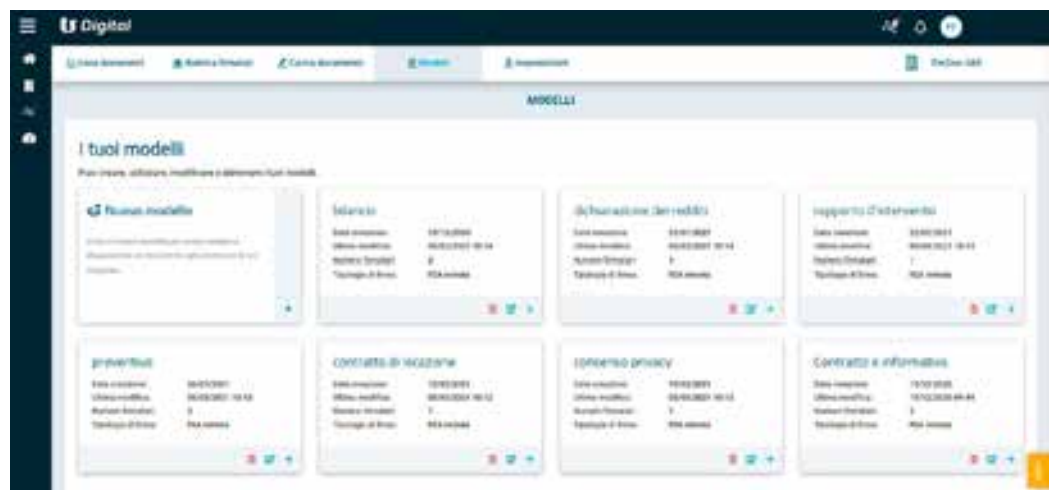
U Digital

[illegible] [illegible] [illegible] Carica documenti Modelli Impostazioni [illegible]

MODELLI

I tuoi modelli

Puoi creare, utilizzare, modificare e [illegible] i tuoi modelli.

Nuovo modello

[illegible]

bilancio

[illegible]

dichiarazione dei redditi

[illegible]

rapporto d'intervento

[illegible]

preventivo

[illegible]

contratto di locazione

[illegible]

consenso privacy

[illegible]

Contratto e informativa

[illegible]